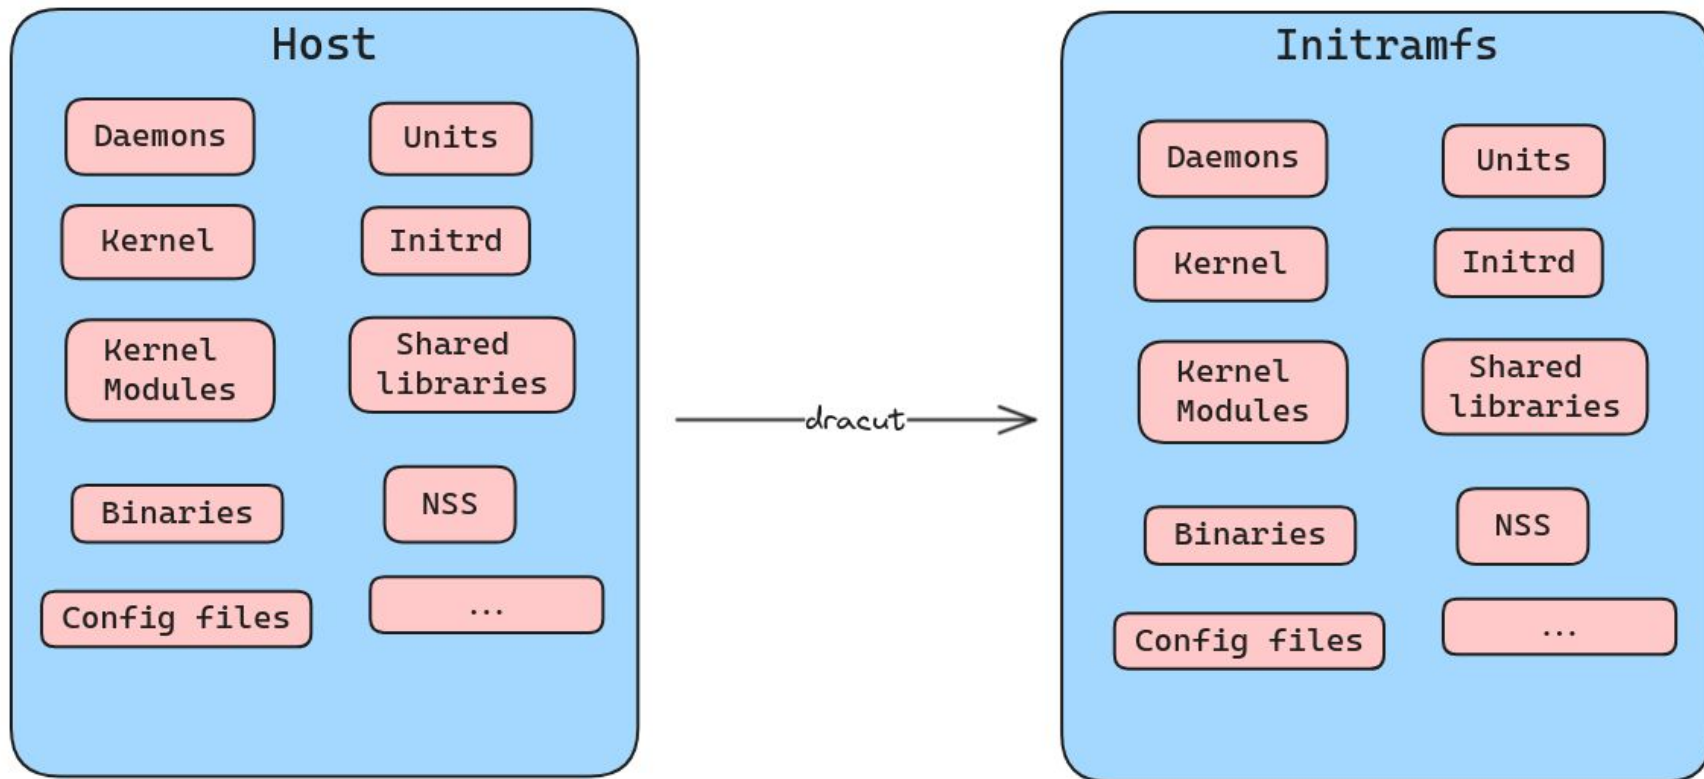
Host

Daemons
Units
Kernel
Initrd
Kernel Modules
Shared libraries
Binaries
NSS
Config files
...

dracut

Initramfs

Daemons
Units
Kernel
Initrd
Kernel Modules
Shared libraries
Binaries
NSS
Config files
...